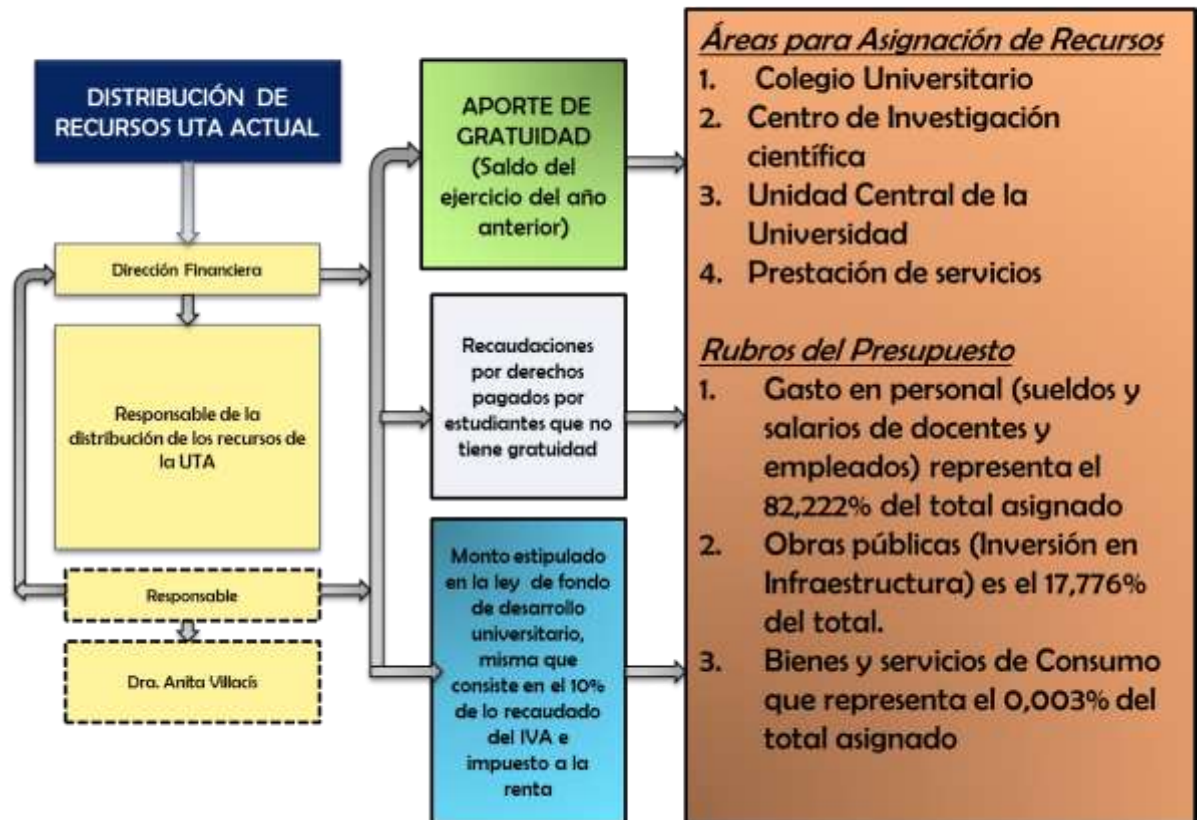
DISTRIBUCIÓN DE RECURSOS UTA ACTUAL

Dirección Financiera

Responsable de la distribución de los recursos de la UTA

Responsable

Dra. Anita Villacís

APORTE DE GRATUIDAD (Saldo del ejercicio del año anterior)

Recaudaciones por derechos pagados por estudiantes que no tiene gratuidad

Monto estipulado en la ley de fondo de desarrollo universitario, misma que consiste en el 10% de lo recaudado del IVA e impuesto a la renta

Áreas para Asignación de Recursos
1. Colegio Universitario
2. Centro de Investigación científica
3. Unidad Central de la Universidad
4. Prestación de servicios

Rubros del Presupuesto
1. Gasto en personal (sueldos y salarios de docentes y empleados) representa el 82,222% del total asignado
2. Obras públicas (Inversión en Infraestructura) es el 17,776% del total.
3. Bienes y servicios de Consumo que representa el 0,003% del total asignado